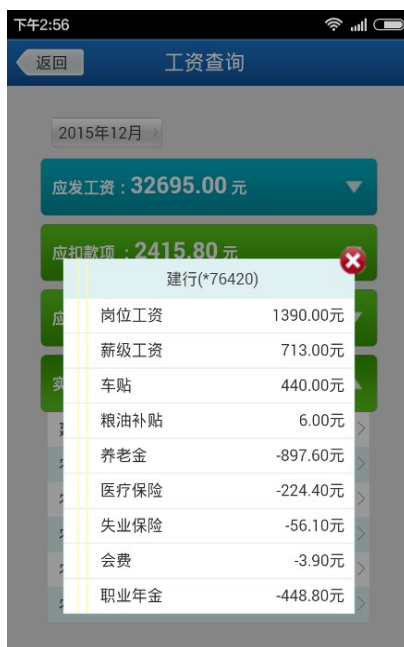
下午2:56

返回

工资查询

2015年12月

应发工资：32695.00元

应扣款项：2415.80元

建行(*76420)

| 岗位工资 | 1390.00元 |
|---|---|
| 薪级工资 | 713.00元 |
| 车贴 | 440.00元 |
| 粮油补贴 | 6.00元 |
| 养老金 | -897.60元 |
| 医疗保险 | -224.40元 |
| 失业保险 | -56.10元 |
| 会费 | -3.90元 |
| 职业年金 | -448.80元 |